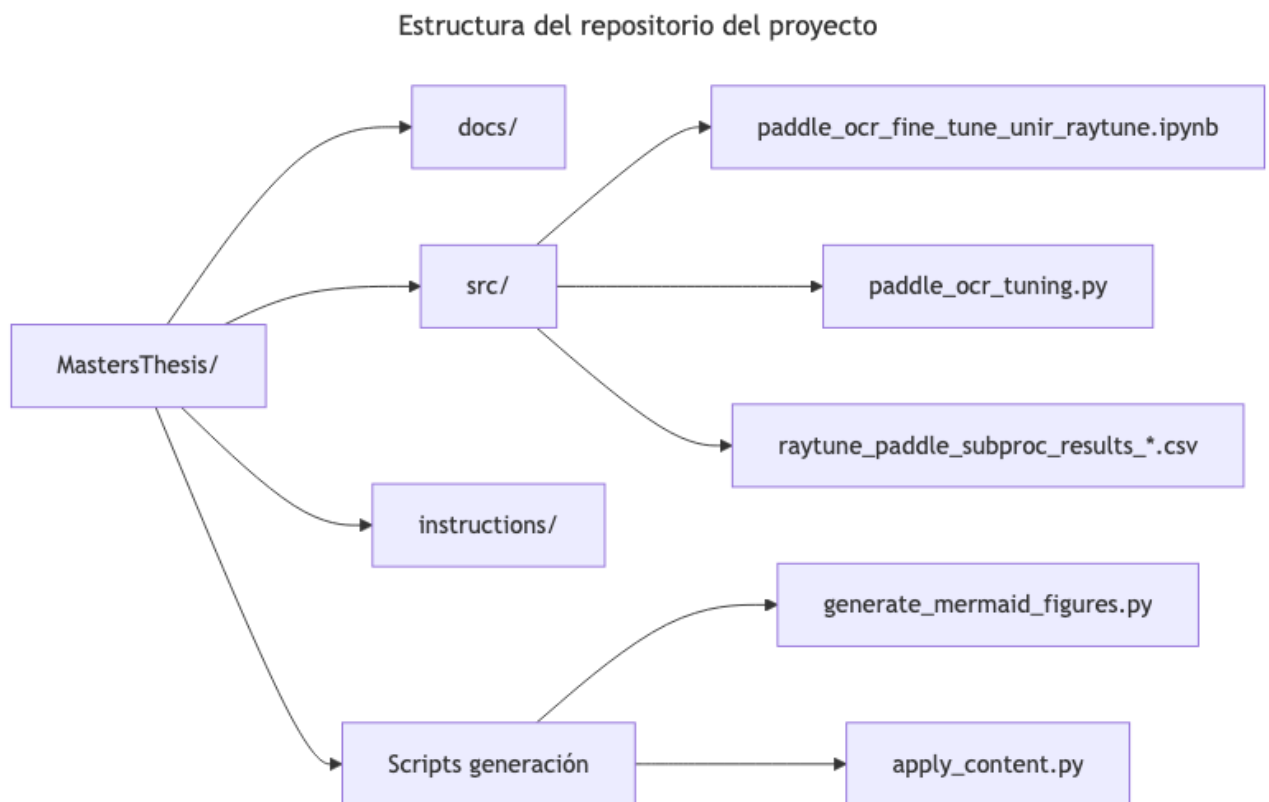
Estructura del repositorio del proyecto

MastersThesis/

docs/

src/

instructions/

Scripts generación

paddle_ocr_fine_tune_unir_raytune.ipynb

paddle_ocr_tuning.py

raytune_paddle_subproc_results_*.csv

generate_mermaid_figures.py

apply_content.py